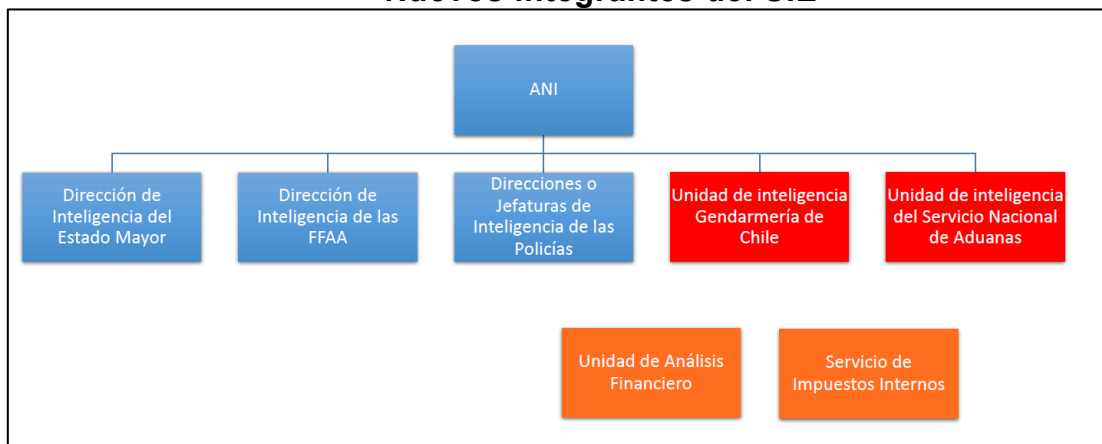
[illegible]

ANI

Dirección de Inteligencia del Estado Mayor

Dirección de Inteligencia de las FFAA

Direcciones o Jefaturas de Inteligencia de las Policías

Unidad de inteligencia Gendarmería de Chile

Unidad de inteligencia del Servicio Nacional de Aduanas

Unidad de Análisis Financiero

Servicio de Impuestos Internos